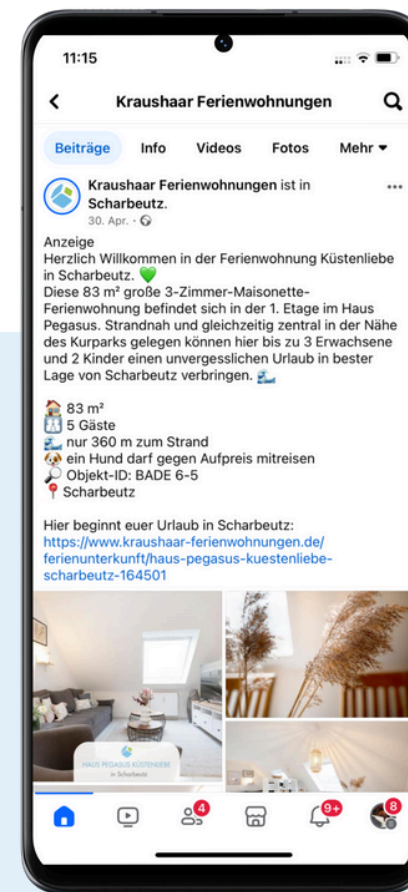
11:15

Kraushaar Ferienwohnungen

Beiträge Info Videos Fotos Mehr ▾

Kraushaar Ferienwohnungen ist in Scharbeutz.
30. Apr. ·

Anzeige
Herzlich Willkommen in der Ferienwohnung Küstenliebe in Scharbeutz. 💚
Diese 83 m² große 3-Zimmer-Maisonette-Ferienwohnung befindet sich in der 1. Etage im Haus Pegasus. Strandnah und gleichzeitig zentral in der Nähe des Kurparks gelegen können hier bis zu 3 Erwachsene und 2 Kinder einen unvergesslichen Urlaub in bester Lage von Scharbeutz verbringen. 🌊

🏠 83 m²
👪 5 Gäste
🌊 nur 360 m zum Strand
🐶 ein Hund darf gegen Aufpreis mitreisen
🔎 Objekt-ID: BADE 6-5
📍 Scharbeutz

Hier beginnt euer Urlaub in Scharbeutz:
https://www.kraushaar-ferienwohnungen.de/ferienunterkunft/haus-pegasus-kuestenliebe-scharbeutz-164501

HAUS PEGASUS KÜSTENLIEBE
in Scharbeutz

4 9+ 8